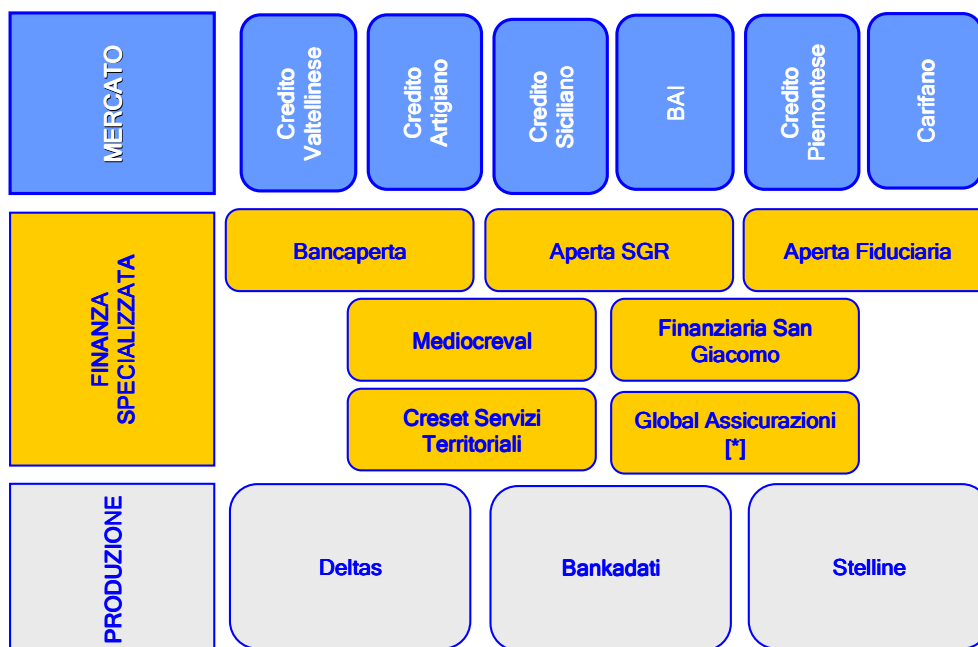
MERCATO

Credito Valtellinese

Credito Artigiano

Credito Siciliano

BAI

Credito Piemontese

Carifano

FINANZA SPECIALIZZATA

Bancaperta

Aperta SGR

Aperta Fiduciaria

Mediocreval

Finanziaria San Giacomo

Creset Servizi Territoriali

Global Assicurazioni [*]

PRODUZIONE

Deltas

Bankadati

Stelline